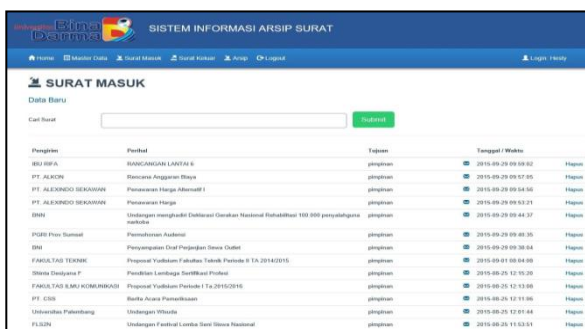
Universitas Bina Darma

SISTEM INFORMASI ARSIP SURAT

Home  Master Data  Surat Masuk  Surat Keluar  Arsip  Logout  Login: Heidy

SURAT MASUK

Data Baru

Cari Surat  Submit

| Pengirim | Perihal | Tujuan | | Tanggal / Waktu | |
|---|---|---|---|---|---|
| IBU RIFA | RANCANGAN LANTAI 6 | pimpinan | | 2015-09-29 09:59:02 | Hapus |
| PT. ALKON | Rencana Anggaran Biaya | pimpinan | | 2015-09-29 09:57:05 | Hapus |
| PT. ALEXINDO SEKAWAN | Penawaran Harga Alternatif I | pimpinan | | 2015-09-29 09:54:56 | Hapus |
| PT. ALEXINDO SEKAWAN | Penawaran Harga | pimpinan | | 2015-09-29 09:53:21 | Hapus |
| BNN | Undangan menghadiri Deklarasi Gerakan Nasional Rehabilitasi 100.000 penyalahguna narkoba | pimpinan | | 2015-09-29 09:44:37 | Hapus |
| PGRI Prov Sumsel | Permohonan Audiensi | pimpinan | | 2015-09-29 09:40:35 | Hapus |
| BNI | Penyampaian Draf Perjanjian Sewa Outlet | pimpinan | | 2015-09-29 09:38:04 | Hapus |
| FAKULTAS TEKNIK | Proposal Yudisium Fakultas Teknik Periode II TA 2014/2015 | pimpinan | | 2015-09-01 08:04:09 | Hapus |
| Stimia Dwipayana P | Penelitian Lembaga Sertifikasi Profesi | pimpinan | | 2015-08-25 12:15:20 | Hapus |
| FAKULTAS ILMU KOMUNIKASI | Proposal Yudisium Periode I Ta.2015/2016 | pimpinan | | 2015-08-25 12:13:08 | Hapus |
| PT. CSS | Berita Acara Pemeriksaan | pimpinan | | 2015-08-25 12:11:06 | Hapus |
| Universitas Palembang | Undangan Wisuda | pimpinan | | 2015-08-25 12:01:44 | Hapus |
| FLS2N | Undangan Festival Lomba Seni Siswa Nasional | pimpinan | | 2015-08-25 11:53:51 | Hapus |